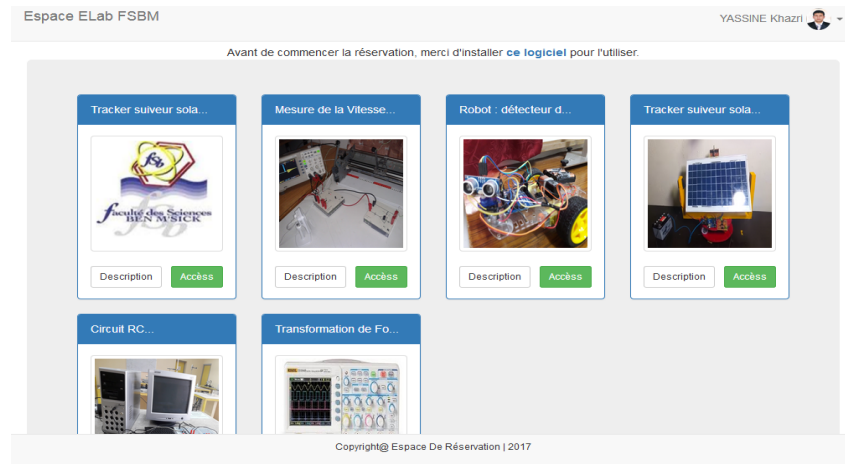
Espace ELab FSBM

YASSINE Khazri

Avant de commencer la réservation, merci d'installer **ce logiciel** pour l'utiliser.

Tracker suiveur sola...

FSB
faculté des Sciences BEN M'SICK

Description | Accès

Mesure de la Vitesse...

Description | Accès

Robot : détecteur d...

Description | Accès

Tracker suiveur sola...

Description | Accès

Circuit RC...

Transformation de Fo...

Copyright@ Espace De Réservation | 2017